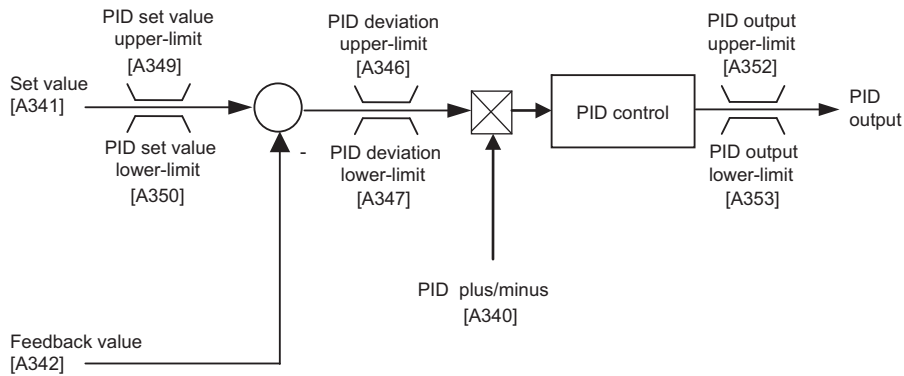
PID set value upper-limit [A349]

Set value [A341]

PID set value lower-limit [A350]

-

PID deviation upper-limit [A346]

PID deviation lower-limit [A347]

PID control

PID output upper-limit [A352]

PID output

PID output lower-limit [A353]

PID plus/minus [A340]

Feedback value [A342]